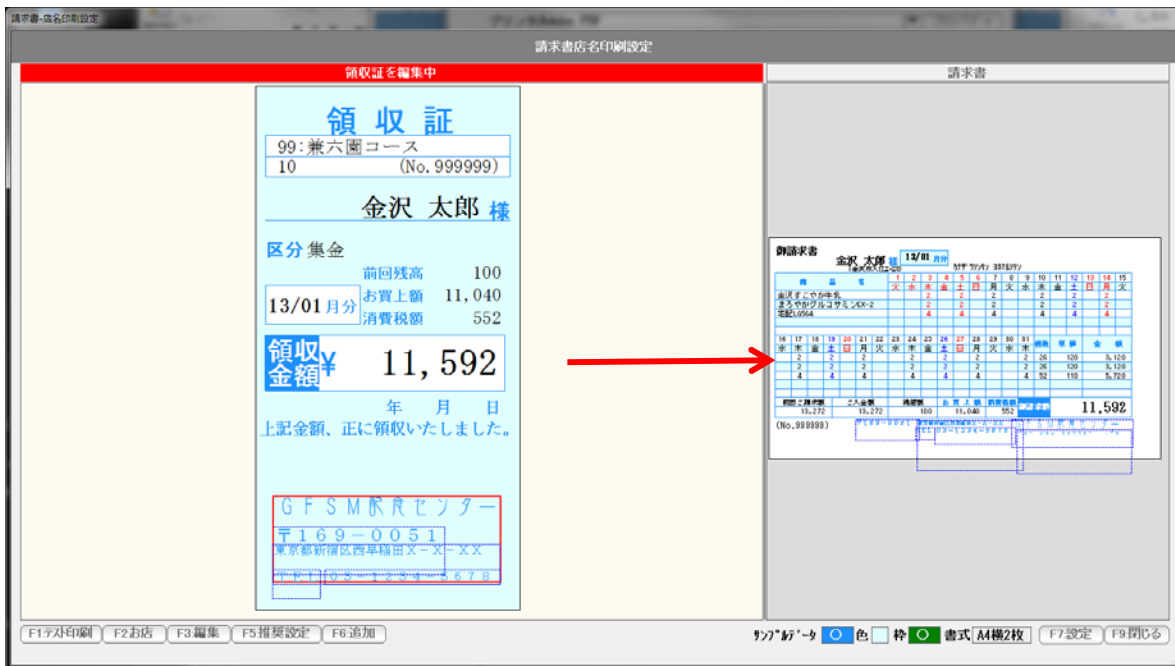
請求書-店名印刷設定

請求書店名印刷設定

領収証を編集中

請求書

領収証

99:兼六園コース

10 (No.999999)

金沢 太郎 様

区分 集金

前回残高 100

13/01 月分

お買上額 11,040

消費税額 552

領収金額 ¥ 11,592

年 月 日

上記金額、正に領収いたしました。

GFSM配食センター

〒169-0051

東京都新宿区西早稲田X-X-XX

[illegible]

御請求書

金沢 太郎 様

13/01 月分

(No.999999)

11,592

F1テスト印刷 F2お店 F3.編集 F5.推奨設定 F6.追加

ｻﾝﾌﾟﾙﾃﾞｰﾀ 色 枠 書式 A4横2枚 F7.設定 F9.閉じる